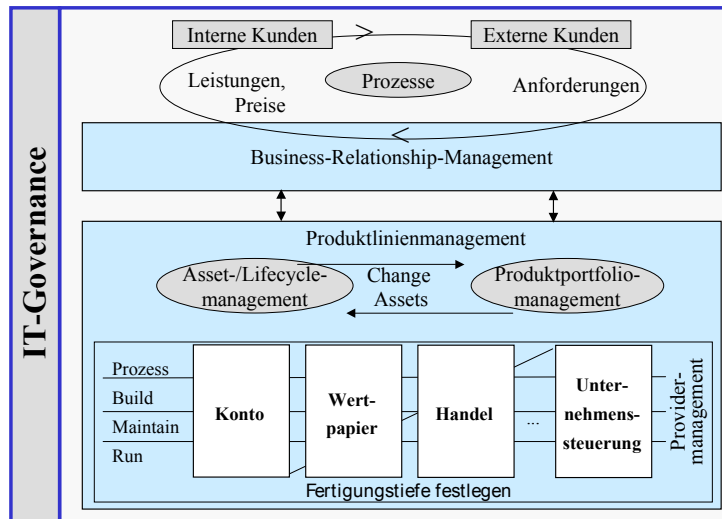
IT-Governance

Interne Kunden

Externe Kunden

Leistungen, Preise

Prozesse

Anforderungen

Business-Relationship-Management

Produktlinienmanagement

Asset-/Lifecyclemanagement

Change Assets

Produktportfoliomanagement

Prozess

Build

Maintain

Run

Konto

Wertpapier

Handel

...

Unternehmenssteuerung

Providermanagement

Fertigungstiefe festlegen